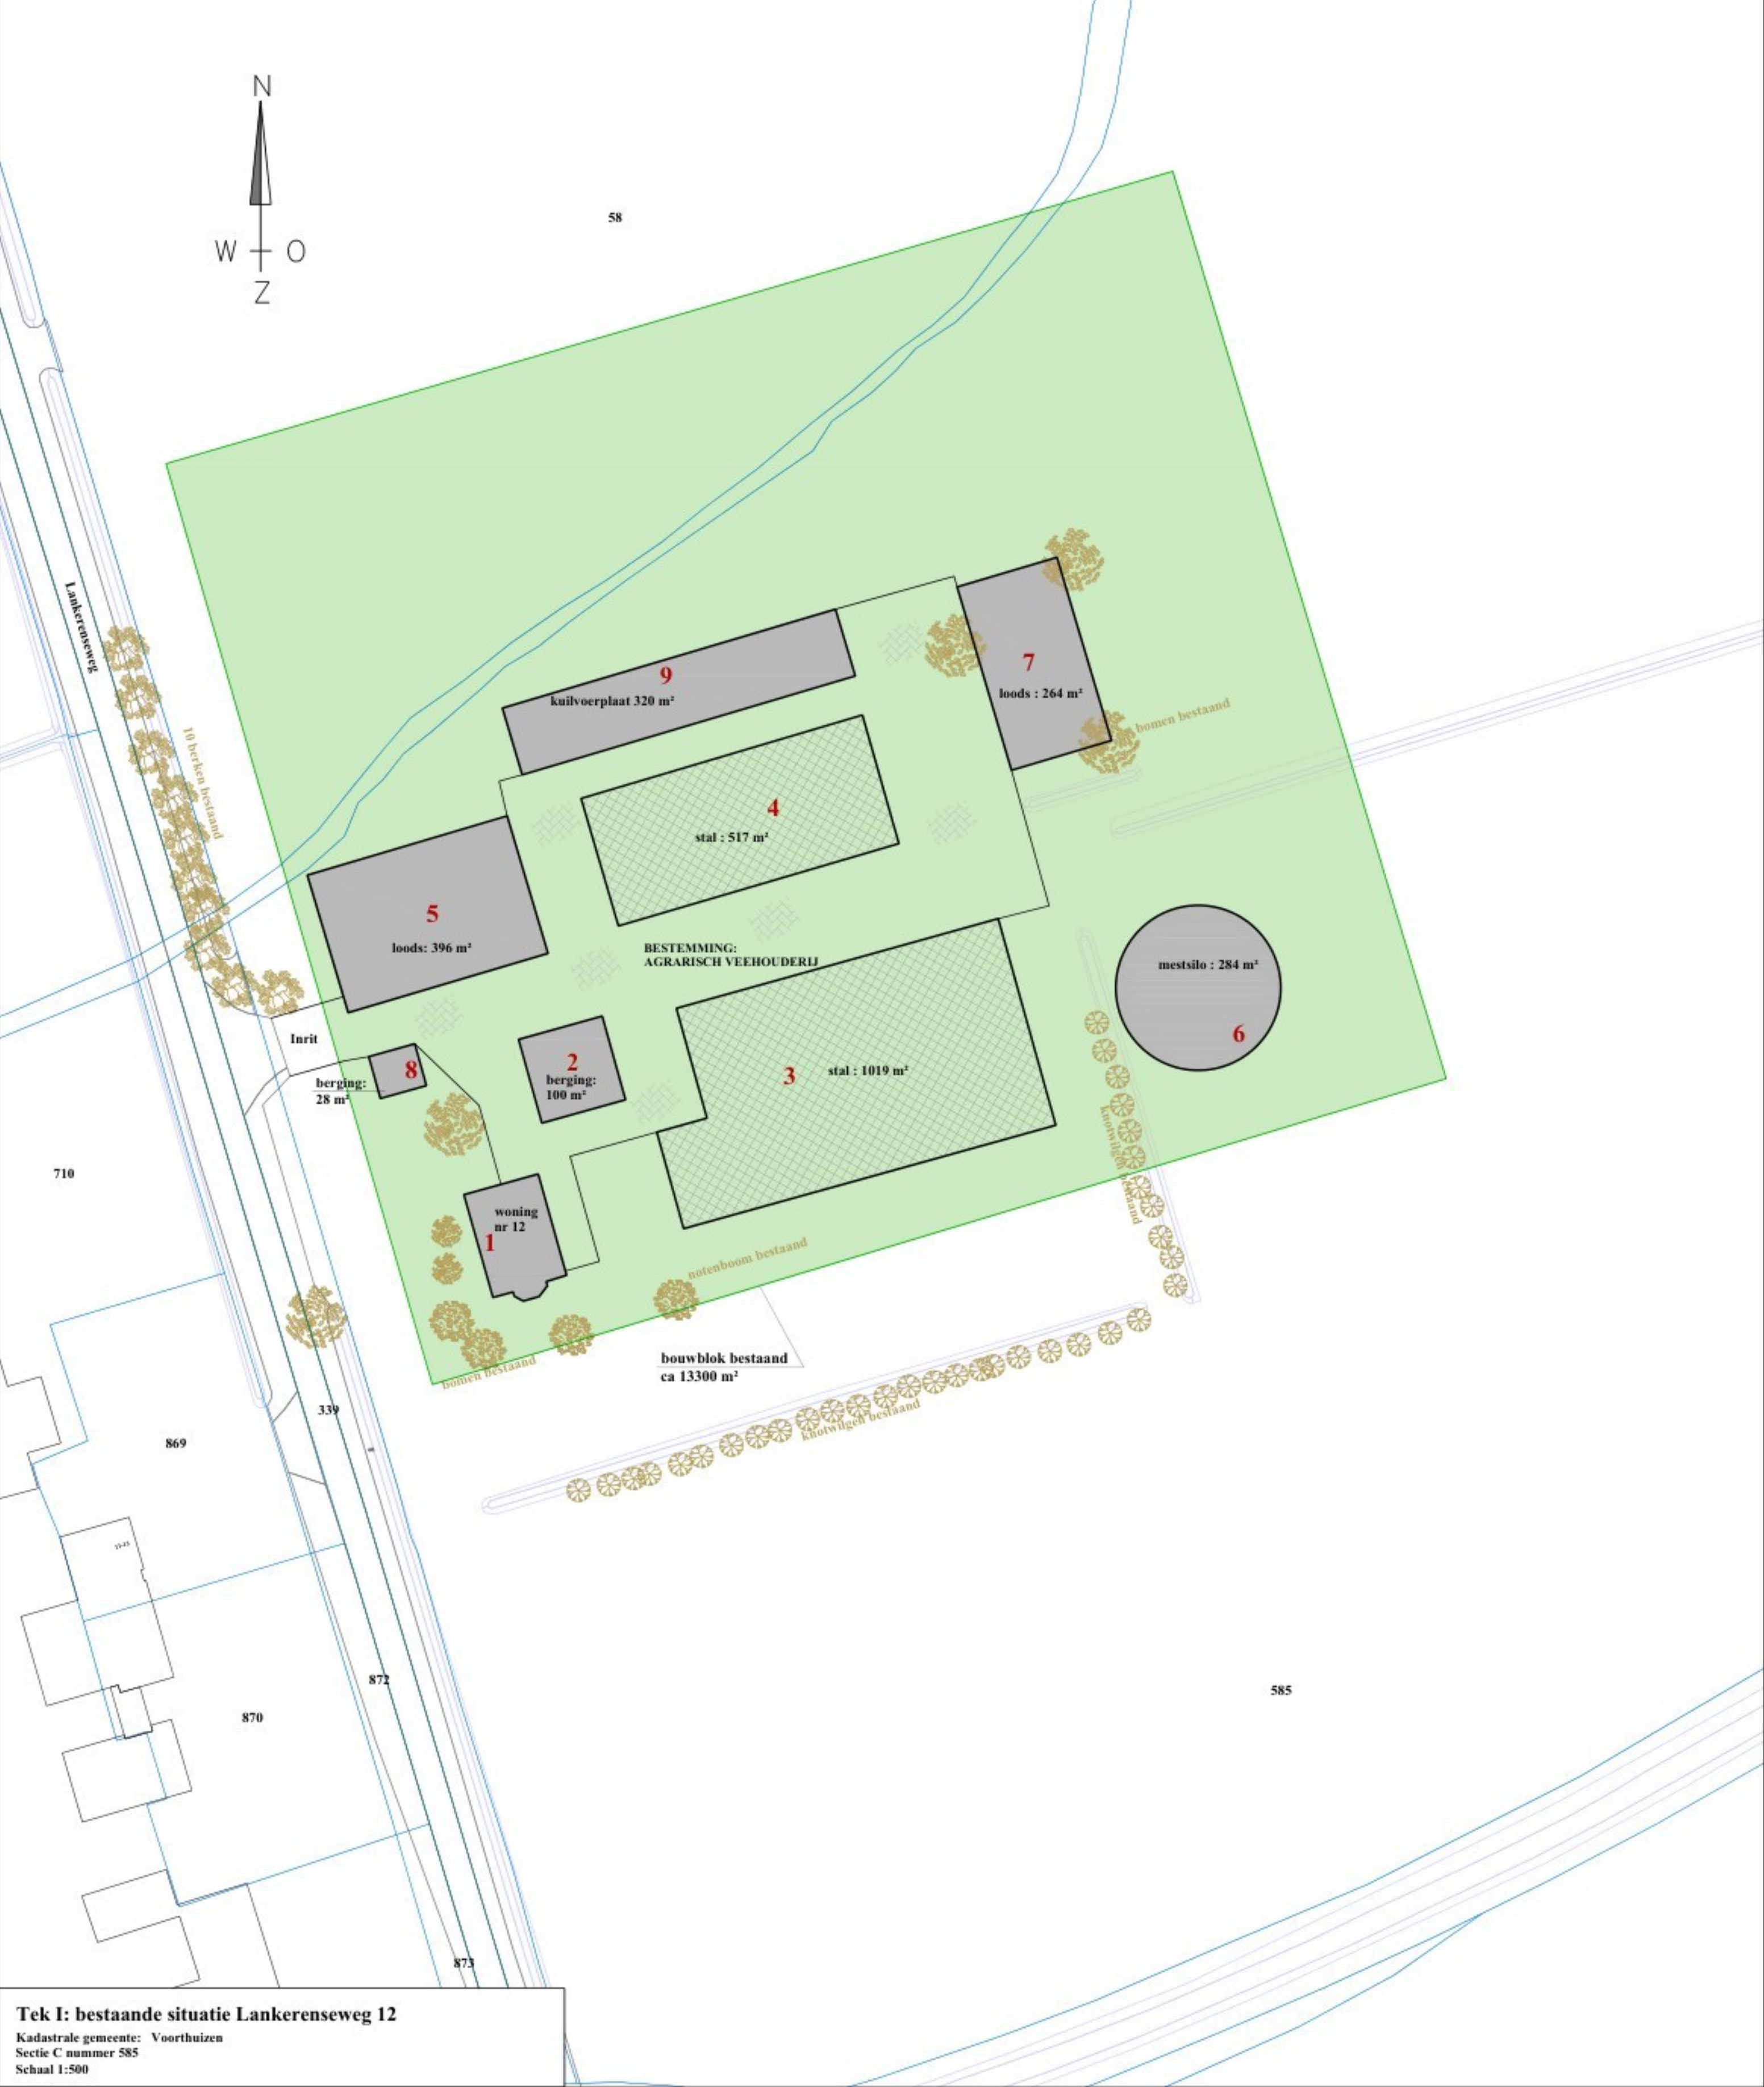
N
W O
Z

58

Lankerenseweg

10 berken bestaand

9
kuilvoerplaat 320 m²

7
loods : 264 m²

bomen bestaand

4
stal : 517 m²

5
loods: 396 m²

BESTEMMING:
AGRARISCH VEEHOUDERIJ

mestsilo : 284 m²
6

Inrit

8
berging:
28 m²

2
berging:
100 m²

3
stal : 1019 m²

knotwilgen bestaand

710

woning
nr 12
1

notenboom bestaand

bouwblok bestaand
ca 13300 m²

bomen bestaand

339

869

knotwilgen bestaand

872

870

585

873

Tek I: bestaande situatie Lankerenseweg 12
Kadastrale gemeente: Voorthuizen
Sectie C nummer 585
Schaal 1:500